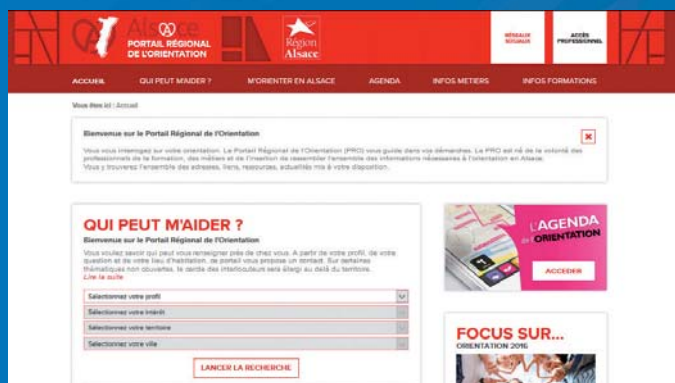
Alsace
PORTAIL RÉGIONAL DE L'ORIENTATION

Région Alsace

RÉSEAUX SOCIAUX

ACCÈS PROFESSIONNEL

ACCUEIL
QUI PEUT M'AIDER ?
M'ORIENTER EN ALSACE
AGENDA
INFOS METIERS
INFOS FORMATIONS

Vous êtes ici : Accueil

Bienvenue sur le Portail Régional de l'Orientation

Vous vous interrogez sur votre orientation. Le Portail Régional de l'Orientation (PRO) vous guide dans vos démarches. Le PRO est né de la volonté des professionnels de la formation, des métiers et de l'insertion de rassembler l'ensemble des informations nécessaires à l'orientation en Alsace. Vous y trouverez l'ensemble des adresses, liens, ressources, actualités mis à votre disposition.

QUI PEUT M'AIDER ?
Bienvenue sur le Portail Régional de l'Orientation

Vous voulez savoir qui peut vous renseigner près de chez vous. A partir de votre profil, de votre question et de votre lieu d'habitation, le portail vous propose un contact. Sur certaines thématiques non ouvertes, le cercle des interlocuteurs sera élargi au delà du territoire.
Lire la suite

Sélectionnez votre profil
Sélectionnez votre intérêt
Sélectionnez votre territoire
Sélectionnez votre ville

LANCER LA RECHERCHE

L'AGENDA de l'ORIENTATION

ACCEDER

FOCUS SUR...
ORIENTATION 2016